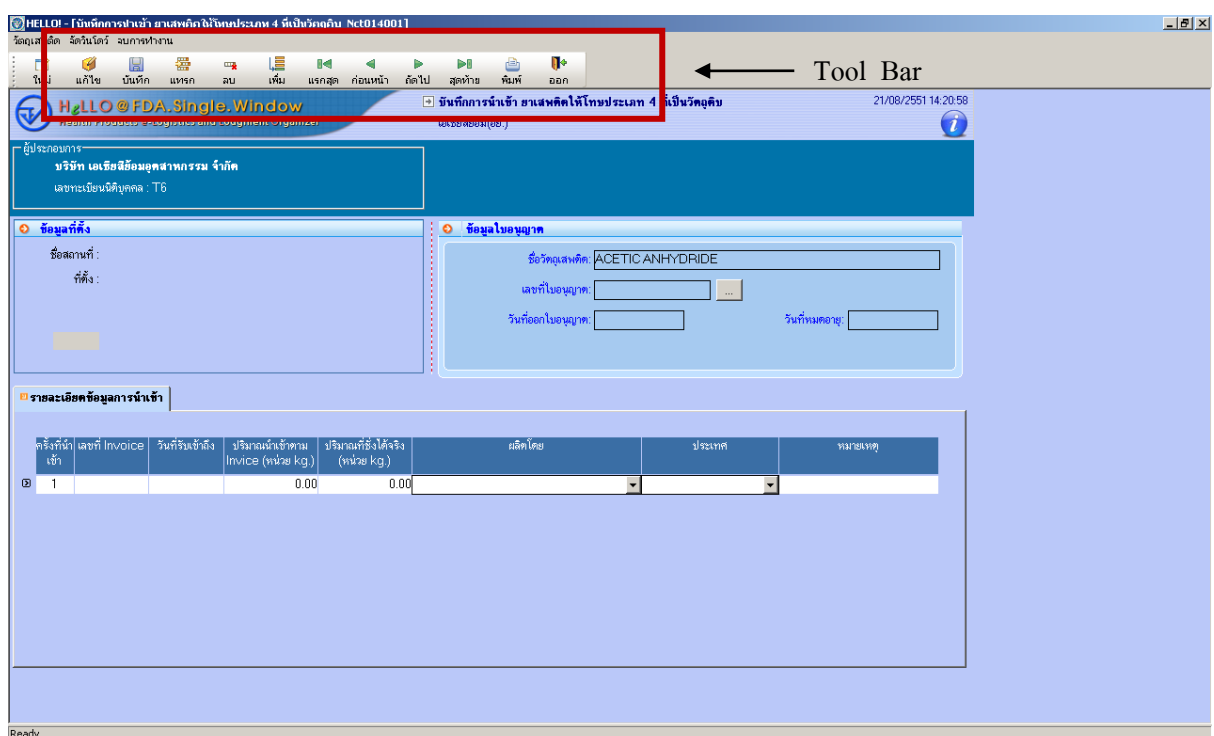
HELLO! - [บันทึกการนำเข้า ยาเสพติดให้โทษประเภท 4 ที่เป็นวัตถุดิบ Nct014001]

วัตถุเสพติด จัดวินโดว์ จบการทำงาน

ใหม่ แก้ไข บันทึก แทรก ลบ เพิ่ม แรกสุด ก่อนหน้า ถัดไป สุดท้าย พิมพ์ ออก

Tool Bar

HeLLO@FDA.Single.Window

Health Products e-Logistics and Lougment Organizer

บันทึกการนำเข้า ยาเสพติดให้โทษประเภท 4 ที่เป็นวัตถุดิบ

21/08/2551 14:20:58

ผู้ประกอบการ

บริษัท เอเชียสีย้อมอุตสาหกรรม จำกัด

เลขทะเบียนนิติบุคคล : T6

ข้อมูลที่ตั้ง

ชื่อสถานที่ :

ที่ตั้ง :

ข้อมูลใบอนุญาต

ชื่อวัตถุเสพติด: ACETIC ANHYDRIDE

เลขที่ใบอนุญาต:

วันที่ออกใบอนุญาต:

วันที่หมดอายุ:

รายละเอียดข้อมูลการนำเข้า

| ครั้งที่นำเข้า | เลขที่ Invoice | วันที่รับเข้าถึง | ปริมาณนำเข้าตาม Invoice (หน่วย kg.) | ปริมาณที่ชั่งได้จริง (หน่วย kg.) | ผลิตโดย | ประเทศ | หมายเหตุ |
|---|---|---|---|---|---|---|---|
| 1 | | | 0.00 | 0.00 | | | |

Ready